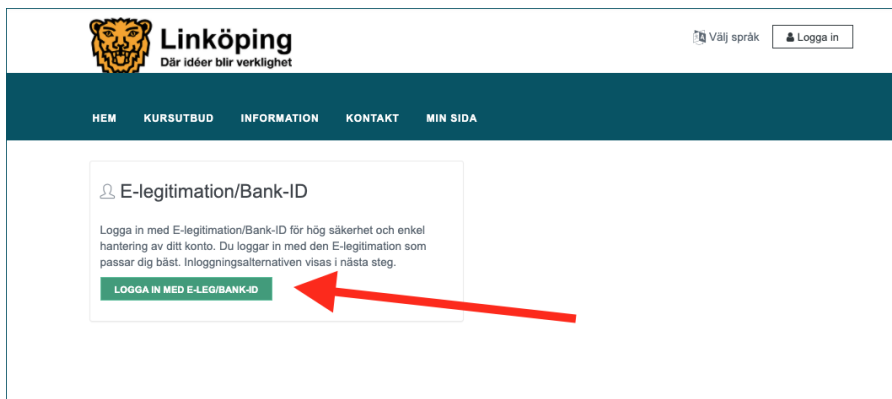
Linköping
Där idéer blir verklighet

Välj språk

Logga in

HEM KURSUTBUD INFORMATION KONTAKT MIN SIDA

E-legitimation/Bank-ID

Logga in med E-legitimation/Bank-ID för hög säkerhet och enkel hantering av ditt konto. Du loggar in med den E-legitimation som passar dig bäst. Inloggningsalternativen visas i nästa steg.

LOGGA IN MED E-LEG/BANK-ID